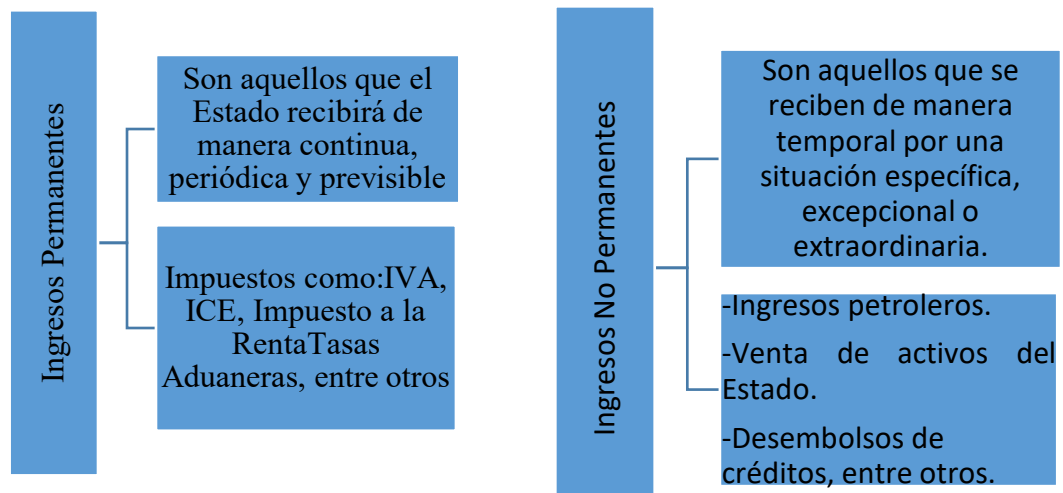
Ingresos Permanentes

Son aquellos que el Estado recibirá de manera continua, periódica y previsible

Impuestos como:IVA, ICE, Impuesto a la RentaTasas Aduaneras, entre otros

Ingresos No Permanentes

Son aquellos que se reciben de manera temporal por una situación específica, excepcional o extraordinaria.

-Ingresos petroleros.

-Venta de activos del Estado.

-Desembolsos de créditos, entre otros.